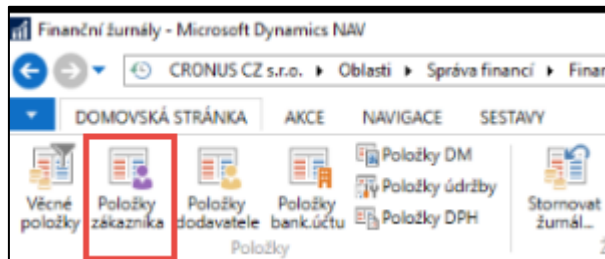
Finanční žurnály - Microsoft Dynamics NAV

CRONUS CZ s.r.o. ▸ Oblasti ▸ Správa financí ▸ Finar

DOMOVSKÁ STRÁNKA
AKCE
NAVIGACE
SESTAVY

Věcné položky
Položky zákazníka
Položky dodavatele
Položky bank.účtu
Položky DM
Položky údržby
Položky DPH
Položky

Stornovat žurnál